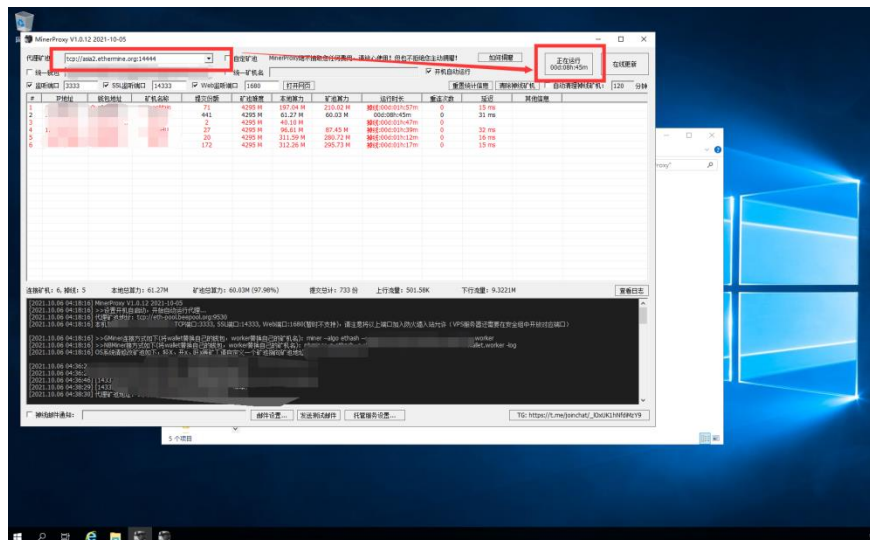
MinerProxy V1.0.12 2021-10-05

代理矿池 tcp://asia2.ethermine.org:14444 自定矿池 如何抽税 正在运行 00d:08h:45m 在线更新

统一矿工名 开机自动运行

监听端口 3333 SSL监听端口 14333 Web监听端口 1680 打开网页 重置统计信息 清除掉线矿机 自动清理掉线矿机: 120 分钟

| # | IP地址 | 钱包地址 | 矿机名称 | 提交份额 | 矿机算力 | 实时算力 | 矿池算力 | 运行时长 | 重连次数 | 延迟 | 其他信息 |
|---|---|---|---|---|---|---|---|---|---|---|---|
| 1 | | | | 71 | 4295 M | 197.04 M | 210.02 M | 掉线:00d:01h:57m | 0 | 15 ms | |
| 2 | | | | 441 | 4295 M | 61.27 M | 60.03 M | 00d:08h:45m | 0 | 31 ms | |
| 3 | | | | 2 | 4295 M | 40.18 M | | 掉线:00d:01h:47m | 0 | | |
| 4 | | | | 27 | 4295 M | 96.61 M | 87.45 M | 掉线:00d:01h:39m | 0 | 32 ms | |
| 5 | | | | 20 | 4295 M | 311.59 M | 280.72 M | 掉线:00d:01h:12m | 0 | 16 ms | |
| 6 | | | | 172 | 4295 M | 312.26 M | 295.73 M | 掉线:00d:01h:17m | 0 | 15 ms | |

连接矿机: 6, 掉线: 5 本地总算力: 61.27M 矿池总算力: 60.03M (97.98%) 提交总计: 733 份 上行流量: 501.58K 下行流量: 9.3221M 查看日志

[2021.10.06 04:18:16] MinerProxy V1.0.12 2021-10-05
[2021.10.06 04:18:16] >>设置开机自启动: 开始自动运行代理...
[2021.10.06 04:18:16] 代理矿池地址: tcp://eth-pool.beepool.org:9530
[2021.10.06 04:18:16] 本机 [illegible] TCP端口:3333, SSL端口:14333, Web端口:1680(暂时不支持), 请注意防火墙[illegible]
[2021.10.06 04:18:16] >>GMiner连接方式如下(将wallet替换自己的钱包, worker替换自己的矿机名): miner --algo ethash -- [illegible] .worker
[2021.10.06 04:18:16] >>NBMiner连接方式如下(将wallet替换自己的钱包, worker替换自己的矿机名): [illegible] llet.worker -log
[2021.10.06 04:18:16] OS系统请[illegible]
[2021.10.06 04:36:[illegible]
[2021.10.06 04:36:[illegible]
[2021.10.06 04:36:46] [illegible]
[2021.10.06 04:38:29] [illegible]
[2021.10.06 04:38:38] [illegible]

掉线邮件通知: 邮件设置... 发送测试邮件 托管服务设置... TG: https://t.me/joinchat/_lDvUK1hNfdiMzY9

5 个项目